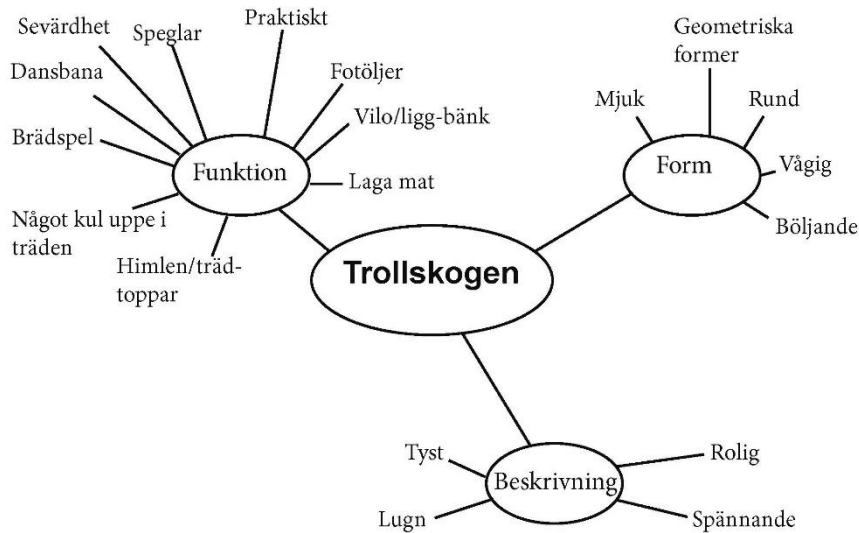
Sevärdhet
Speglar
Praktiskt
Dansbana
Fotöljer
Vilo/ligg-bänk
Brädspel
Funktion
Laga mat
Något kul uppe i träden
Himlen/trädtoppar

Geometriska former
Mjuk
Rund
Form
Vågig
Böljande

Trollskogen

Tyst
Rolig
Beskrivning
Lugn
Spännande